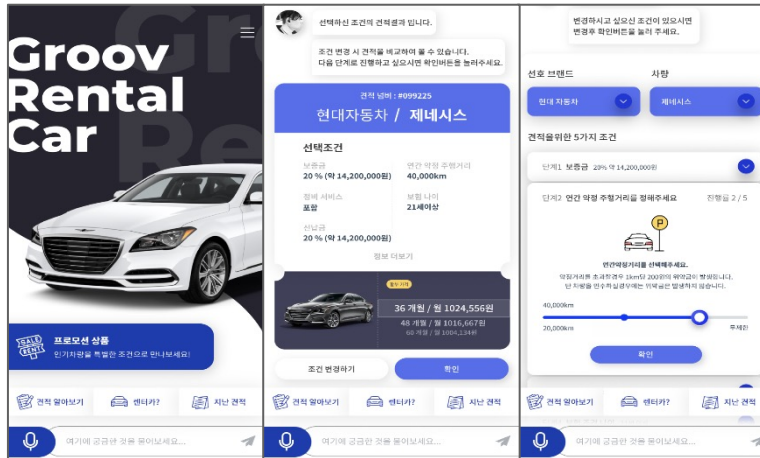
Groov Rental Car

Gro Re

SALE RENTAL

프로모션 상품

인기차량을 특별한 조건으로 만나보세요!

견적 알아보기

렌터카?

지난 견적

여기에 궁금한 것을 물어보세요...

선택하신 조건의 견적결과 입니다.

조건 변경 시 견적을 비교하여 볼 수 있습니다. 다음 단계로 진행하고 싶으시면 확인버튼을 눌러주세요.

견적 넘버 : #099225

현대자동차 / 제네시스

선택조건

보증금

20 % (약 14,200,000원)

연간 약정 주행거리

40,000km

정비 서비스

포함

보험 나이

21세이상

선납금

20 % (약 14,200,000원)

정보 더보기

36 개월 / 월 1024,556원

48 개월 / 월 1016,667원

60 개월 / 월 1004,134원

조건 변경하기

확인

견적 알아보기

렌터카?

지난 견적

여기에 궁금한 것을 물어보세요...

변경하고 싶으신 조건이 있으시면 변경후 확인버튼을 눌러 주세요.

선호 브랜드

차량

현대자동차

제네시스

견적을위한 5가지 조건

단계1 보증금 20% 약 14,200,000원

단계2 연간 약정 주행거리를 정해주세요

진행요 2 / 5

P

연간약정거리를 선택해주세요.

약정거리를 초과한경우 1km 당 200원의 위약금이 발생합니다. 단 차량을 인수하실경우에는 위약금은 발생하지 않습니다.

40,000km

20,000km

무제한

확인

견적 알아보기

렌터카?

지난 견적

여기에 궁금한 것을 물어보세요...